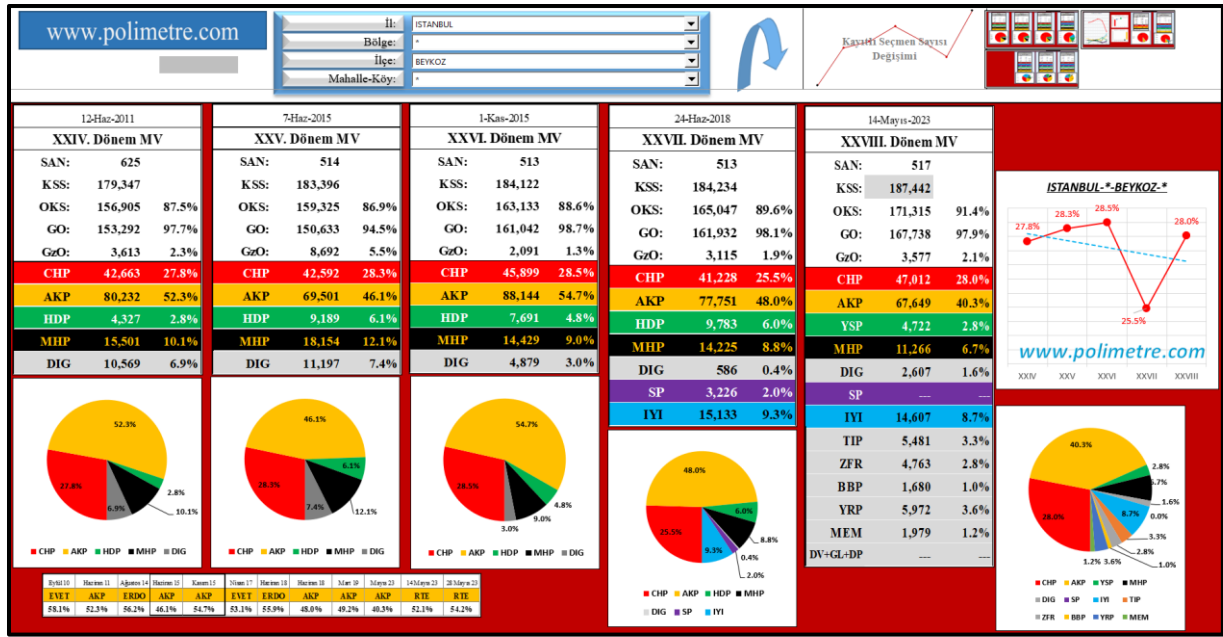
www.polimetre.com

İl: İSTANBUL
Bölge: *
İlçe: BEYKOZ
Mahalle-Köy: *

Kayıtlı Seçmen Sayısı Değişimi

12-Haz-2011
XXIV. Dönem MV

| | | |
|---|---|---|
| SAN: | 625 | |
| KSS: | 179,347 | |
| OKS: | 156,905 | 87.5% |
| GO: | 153,292 | 97.7% |
| GzO: | 3,613 | 2.3% |
| CHP | 42,663 | 27.8% |
| AKP | 80,232 | 52.3% |
| HDP | 4,327 | 2.8% |
| MHP | 15,501 | 10.1% |
| DIG | 10,569 | 6.9% |

7-Haz-2015
XXV. Dönem MV

| | | |
|---|---|---|
| SAN: | 514 | |
| KSS: | 183,396 | |
| OKS: | 159,325 | 86.9% |
| GO: | 150,633 | 94.5% |
| GzO: | 8,692 | 5.5% |
| CHP | 42,592 | 28.3% |
| AKP | 69,501 | 46.1% |
| HDP | 9,189 | 6.1% |
| MHP | 18,154 | 12.1% |
| DIG | 11,197 | 7.4% |

1-Kas-2015
XXVI. Dönem MV

| | | |
|---|---|---|
| SAN: | 513 | |
| KSS: | 184,122 | |
| OKS: | 163,133 | 88.6% |
| GO: | 161,042 | 98.7% |
| GzO: | 2,091 | 1.3% |
| CHP | 45,899 | 28.5% |
| AKP | 88,144 | 54.7% |
| HDP | 7,691 | 4.8% |
| MHP | 14,429 | 9.0% |
| DIG | 4,879 | 3.0% |

24-Haz-2018
XXVII. Dönem MV

| | | |
|---|---|---|
| SAN: | 513 | |
| KSS: | 184,234 | |
| OKS: | 165,047 | 89.6% |
| GO: | 161,932 | 98.1% |
| GzO: | 3,115 | 1.9% |
| CHP | 41,228 | 25.5% |
| AKP | 77,751 | 48.0% |
| HDP | 9,783 | 6.0% |
| MHP | 14,225 | 8.8% |
| DIG | 586 | 0.4% |
| SP | 3,226 | 2.0% |
| IYI | 15,133 | 9.3% |

14-Mayıs-2023
XXVIII. Dönem MV

| | | |
|---|---|---|
| SAN: | 517 | |
| KSS: | 187,442 | |
| OKS: | 171,315 | 91.4% |
| GO: | 167,738 | 97.9% |
| GzO: | 3,577 | 2.1% |
| CHP | 47,012 | 28.0% |
| AKP | 67,649 | 40.3% |
| YSP | 4,722 | 2.8% |
| MHP | 11,266 | 6.7% |
| DIG | 2,607 | 1.6% |
| SP | --- | --- |
| IYI | 14,607 | 8.7% |
| TIP | 5,481 | 3.3% |
| ZFR | 4,763 | 2.8% |
| BBP | 1,680 | 1.0% |
| YRP | 5,972 | 3.6% |
| MEM | 1,979 | 1.2% |
| DV+GL+DP | --- | --- |

ISTANBUL-*-BEYKOZ-*
27.8% 28.3% 28.5% 25.5% 28.0%
www.polimetre.com
XXIV XXV XXVI XXVII XXVIII

52.3% 27.8% 6.9% 2.8% 10.1%
CHP AKP HDP MHP DIG

46.1% 28.3% 7.4% 6.1% 12.1%
CHP AKP HDP MHP DIG

54.7% 28.5% 3.0% 4.8% 9.0%
CHP AKP HDP MHP DIG

48.0% 25.5% 9.3% 6.0% 8.8% 0.4% 2.0%
CHP AKP HDP MHP DIG SP IYI

40.3% 28.0% 2.8% 6.7% 1.6% 8.7% 0.0% 3.3% 2.8% 1.2% 3.6% 1.0%
CHP AKP YSP MHP DIG SP IYI TIP ZFR BBP YRP MEM

| Eylül 10 | Haziran 11 | Ağustos 14 | Haziran 15 | Kasım 15 | Nisan 17 | Haziran 18 | Haziran 18 | Mart 19 | Mayıs 23 | 14 Mayıs 23 | 28 Mayıs 23 |
|---|---|---|---|---|---|---|---|---|---|---|---|
| EVET | AKP | ERDO | AKP | AKP | EVET | ERDO | AKP | AKP | AKP | RTE | RTE |
| 58.1% | 52.3% | 56.2% | 46.1% | 54.7% | 53.1% | 55.9% | 48.0% | 49.2% | 40.3% | 52.1% | 54.2% |